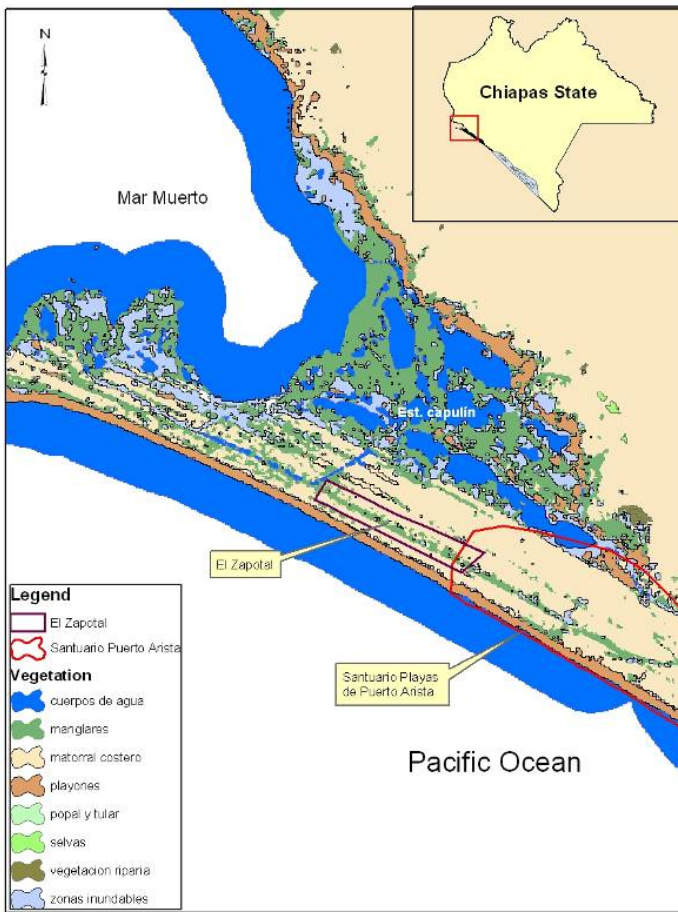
N

Chiapas State

Mar Muerto

Est. capulín

El Zapotal

Santuario Playas de Puerto Arista

Pacific Ocean

Legend
El Zapotal
Santuario Puerto Arista
Vegetation
cuerpos de agua
manglares
matorral costero
playones
popal y tular
selvas
vegetacion riparia
zonas inundables